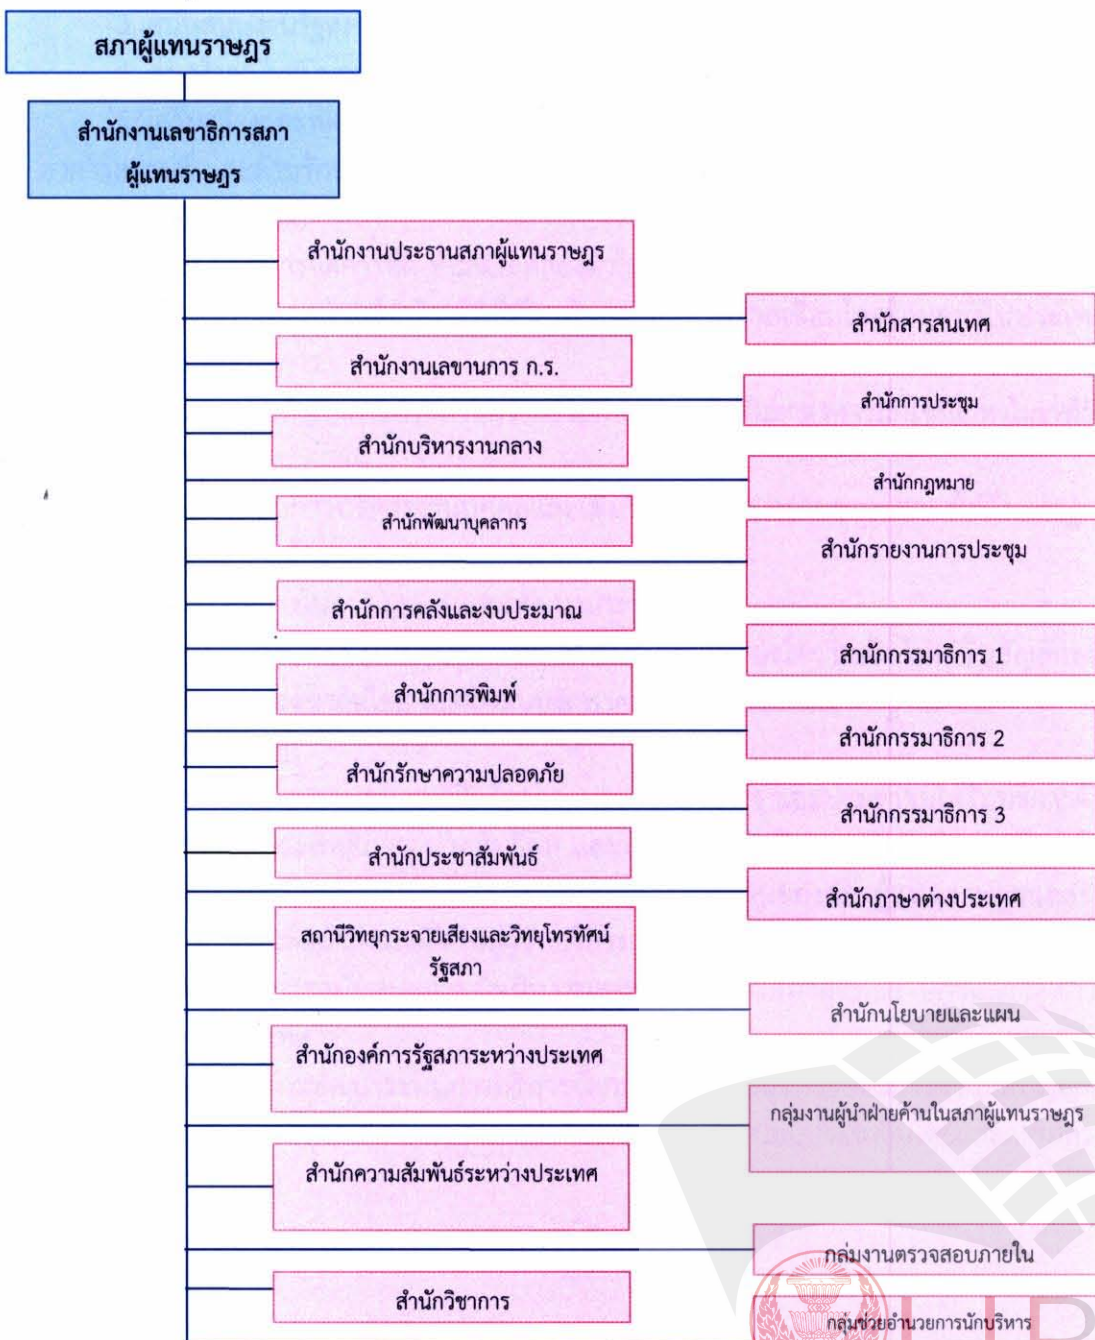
สภาผู้แทนราษฎร

สำนักงานเลขาธิการสภาผู้แทนราษฎร

สำนักงานประธานสภาผู้แทนราษฎร

สำนักสารสนเทศ

สำนักงานเลขานการ ก.ร.

สำนักการประชุม

สำนักบริหารงานกลาง

สำนักกฎหมาย

สำนักพัฒนาบุคลากร

สำนักรายงานการประชุม

สำนักการคลังและงบประมาณ

สำนักกรรมาธิการ 1

สำนักการพิมพ์

สำนักกรรมาธิการ 2

สำนักรักษาความปลอดภัย

สำนักกรรมาธิการ 3

สำนักประชาสัมพันธ์

สำนักภาษาต่างประเทศ

สถานีวิทยุกระจายเสียงและวิทยุโทรทัศน์รัฐสภา

สำนักนโยบายและแผน

สำนักองค์การรัฐสภาระหว่างประเทศ

กลุ่มงานผู้นำฝ่ายค้านในสภาผู้แทนราษฎร

สำนักความสัมพันธ์ระหว่างประเทศ

กลุ่มงานตรวจสอบภายใน

สำนักวิชาการ

กลุ่มช่วยอำนวยการนักบริหาร